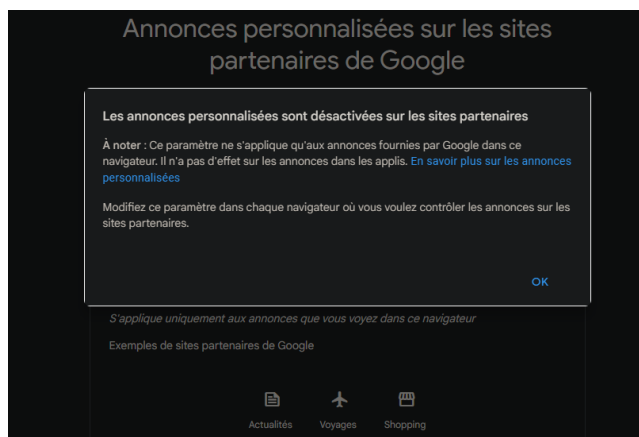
Annonces personnalisées sur les sites partenaires de Google

Les annonces personnalisées sont désactivées sur les sites partenaires

À noter : Ce paramètre ne s'applique qu'aux annonces fournies par Google dans ce navigateur. Il n'a pas d'effet sur les annonces dans les applis. En savoir plus sur les annonces personnalisées

Modifiez ce paramètre dans chaque navigateur où vous voulez contrôler les annonces sur les sites partenaires.

OK

S'applique uniquement aux annonces que vous voyez dans ce navigateur

Exemples de sites partenaires de Google

Actualités Voyages Shopping